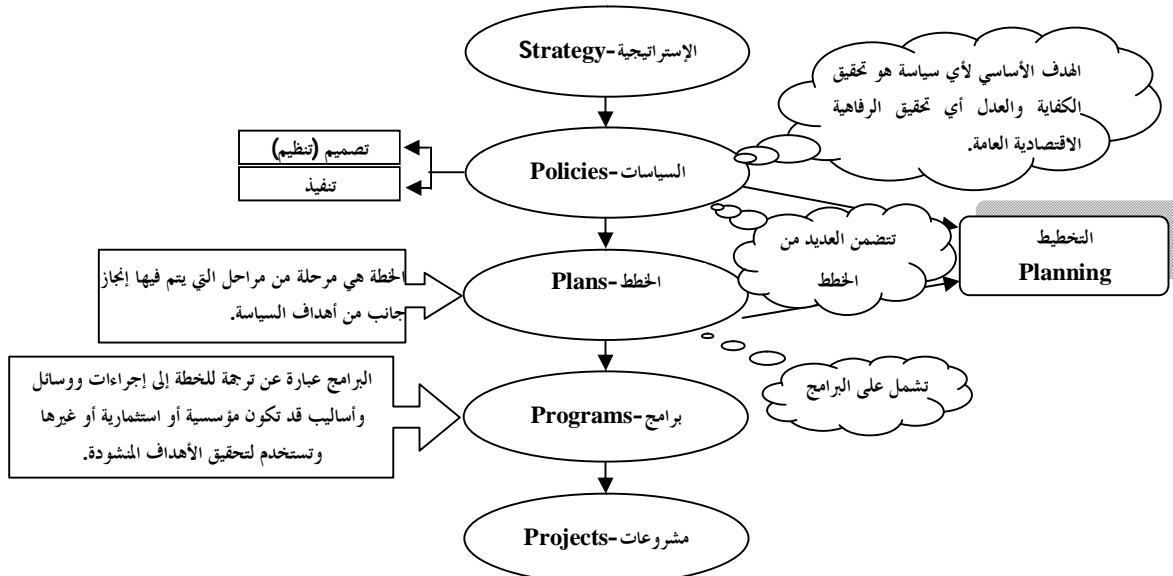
الإستراتيجية-Strategy

الهدف الأساسي لأي سياسة هو تحقيق الكفاية والعدل أي تحقيق الرفاهية الاقتصادية العامة.

تصميم (تنظيم)

تنفيذ

السياسات-Policies

تتضمن العديد من الخطط

التخطيط
Planning

الخطة هي مرحلة من مراحل التي يتم فيها إنجاز جانب من أهداف السياسة.

الخطط-Plans

البرامج عبارة عن ترجمة للخطة إلى إجراءات ووسائل وأساليب قد تكون مؤسسية أو استثمارية أو غيرها وتستخدم لتحقيق الأهداف المنشودة.

تشمل على البرامج

برامج-Programs

مشروعات-Projects